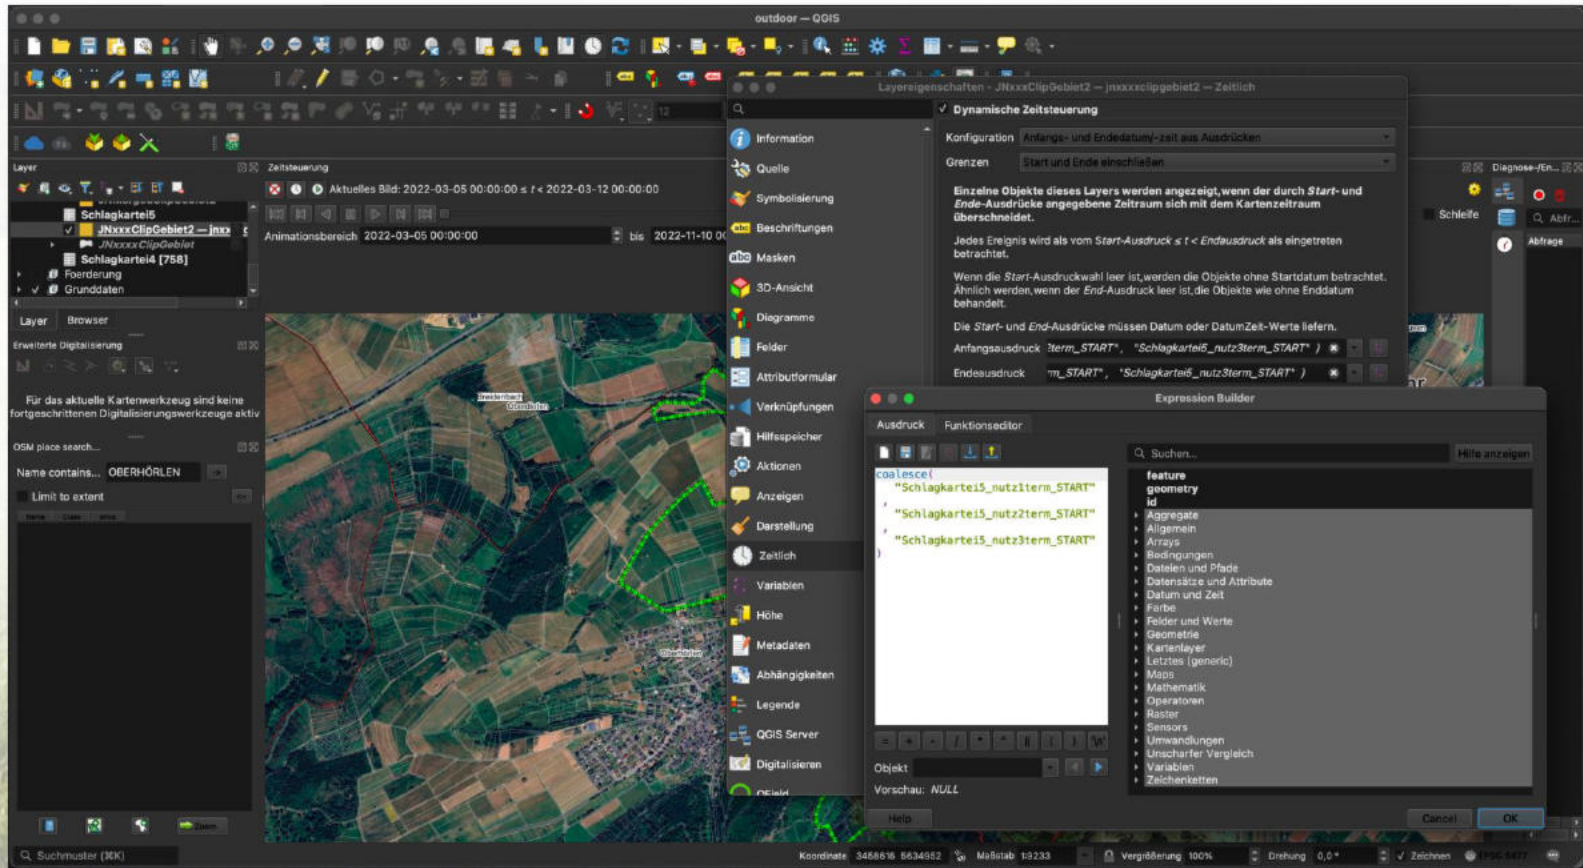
outdoor — QGIS

Layer

Schlagkartei5
JNxxxClipGebiet2 — jnxx
JNxxxxClipGebiet
Schlagkartei4 [758]
Foerderung
Grunddaten

Layer Browser

Erweiterte Digitalisierung

Für das aktuelle Kartenwerkzeug sind keine fortgeschrittenen Digitalisierungswerkzeuge aktiv

OSM place search...

Name contains... OBERHÖRLEN

Limit to extent

Suchmuster (⌘K)

Zeitsteuerung

Aktuelles Bild: 2022-03-05 00:00:00 ≤ $t$ < 2022-03-12 00:00:00

Animationsbereich 2022-03-05 00:00:00 bis 2022-11-10 00

Layereigenschaften - JNxxxClipGebiet2 — jnxxxclipgebiet2 — Zeitlich

Information
Quelle
Symbolisierung
Beschriftungen
Masken
3D-Ansicht
Diagramme
Felder
Attributformular
Verknüpfungen
Hilfsspeicher
Aktionen
Anzeigen
Darstellung
Zeitlich
Variablen
Höhe
Metadaten
Abhängigkeiten
Legende
QGIS Server
Digitalisieren
QField

✓ Dynamische Zeitsteuerung

Konfiguration Anfangs- und Endedatum/-zeit aus Ausdrücken

Grenzen Start und Ende einschließen

Einzelne Objekte dieses Layers werden angezeigt, wenn der durch Start- und Ende-Ausdrücke angegebene Zeitraum sich mit dem Kartenzeitraum überschneidet.

Jedes Ereignis wird als vom Start-Ausdruck ≤ $t$ < Endausdruck als eingetreten betrachtet.

Wenn die Start-Ausdruckwahl leer ist, werden die Objekte ohne Startdatum betrachtet. Ähnlich werden, wenn der End-Ausdruck leer ist, die Objekte wie ohne Enddatum behandelt.

Die Start- und End-Ausdrücke müssen Datum oder DatumZeit-Werte liefern.

Anfangsausdruck 1term_START", "Schlagkartei5_nutz3term_START" )

Endeausdruck m_START", "Schlagkartei5_nutz3term_START" )

Expression Builder

Ausdruck Funktionseditor

coalesce(
"Schlagkartei5_nutz1term_START"
,
"Schlagkartei5_nutz2term_START"
,
"Schlagkartei5_nutz3term_START"
)

Objekt

Vorschau: NULL

Suchen...

Hilfe anzeigen

feature
geometry
id
Aggregate
Allgemein
Arrays
Bedingungen
Dateien und Pfade
Datensätze und Attribute
Datum und Zeit
Farbe
Felder und Werte
Geometrie
Kartenlayer
Letztes (generic)
Maps
Mathematik
Operatoren
Raster
Sensors
Umwandlungen
Unscharfer Vergleich
Variablen
Zeichenketten

Help Cancel OK

Diagnose-/En...
Schleife
Abfr...
Abfrage

Koordinate 3468616 5634952 Maßstab 1:3233 Vergrößerung 100% Drehung 0,0 ° ✓ Zeichnen